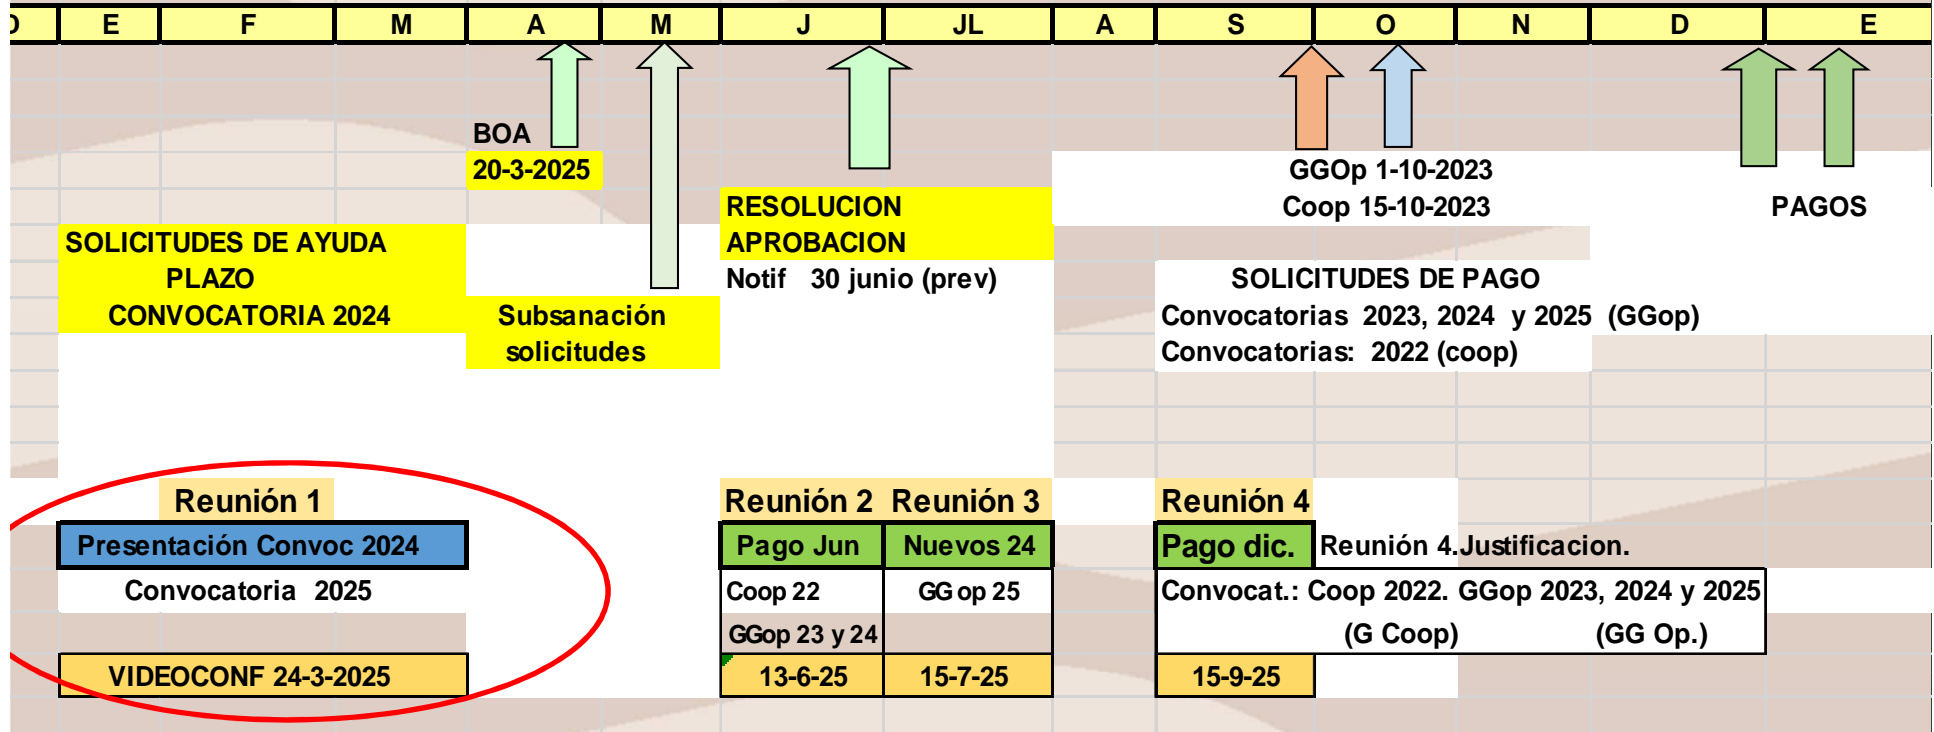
| D | E | F | M | A | M | J | JL | A | S | O | N | D | E |
|---|---|---|---|---|---|---|---|---|---|---|---|---|---|

BOA
20-3-2025

GGOp 1-10-2023
Coop 15-10-2023

PAGOS

RESOLUCION
APROBACION
Notif 30 junio (prev)

SOLICITUDES DE AYUDA
PLAZO
CONVOCATORIA 2024

Subsanación solicitudes

SOLICITUDES DE PAGO
Convocatorias 2023, 2024 y 2025 (GGop)
Convocatorias: 2022 (coop)

Reunión 1
Presentación Convoc 2024
Convocatoria 2025
VIDEOCONF 24-3-2025

Reunión 2 Reunión 3

| Pago Jun | Nuevos 24 |
|---|---|
| Coop 22 | GG op 25 |
| GGop 23 y 24 | |
| 13-6-25 | 15-7-25 |

Reunión 4
Pago dic. Reunión 4.Justificacion.
Convocat.: Coop 2022. GGop 2023, 2024 y 2025
(G Coop) (GG Op.)
15-9-25